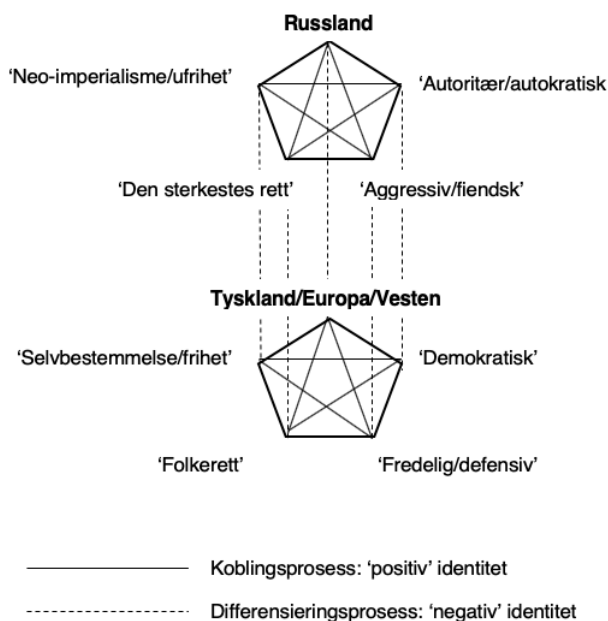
Russland

'Neo-imperialisme/ufrihet'

'Autoritær/autokratisk

'Den sterkestes rett'

'Aggressiv/fiendsk'

Tyskland/Europa/Vesten

'Selvbestemmelse/frihet'

'Demokratisk'

'Folkerett'

'Fredelig/defensiv'

Koblingsprosess: 'positiv' identitet

Differensieringsprosess: 'negativ' identitet